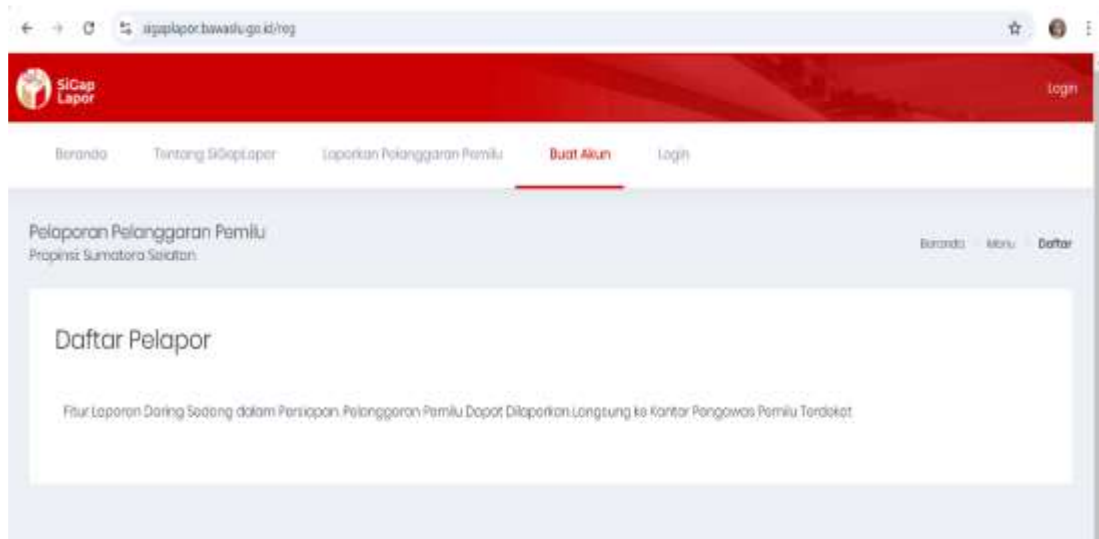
sigaplapor.bawaslu.go.id/reg

SiGap Lapor

Login

Beranda Tentang SiGapLapor Laporkan Pelanggaran Pemilu Buat Akun Login

Pelaporan Pelanggaran Pemilu
Propinsi Sumatera Selatan

Beranda Menu Daftar

Daftar Pelapor

Fitur Laporan Daring Sedang dalam Persiapan. Pelanggaran Pemilu Dapat Dilaporkan Langsung ke Kantor Pengawas Pemilu Terdekat